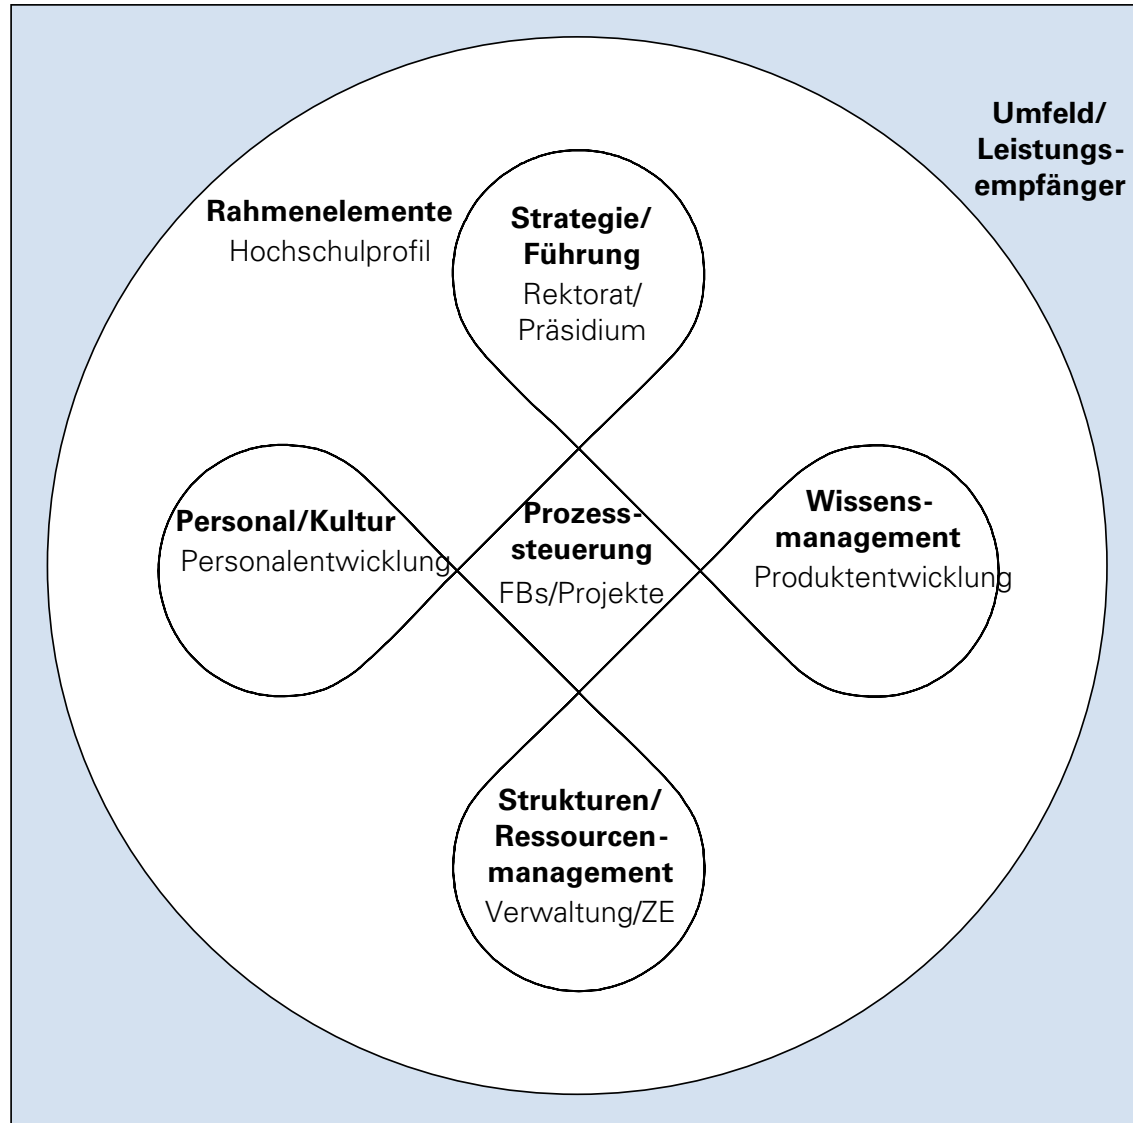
Umfeld/ Leistungsempfänger

Rahmenelemente
Hochschulprofil

Strategie/ Führung
Rektorat/ Präsidium

Personal/Kultur
Personalentwicklung

Prozesssteuerung
FBs/Projekte

Wissensmanagement
Produktentwicklung

Strukturen/ Ressourcenmanagement
Verwaltung/ZE